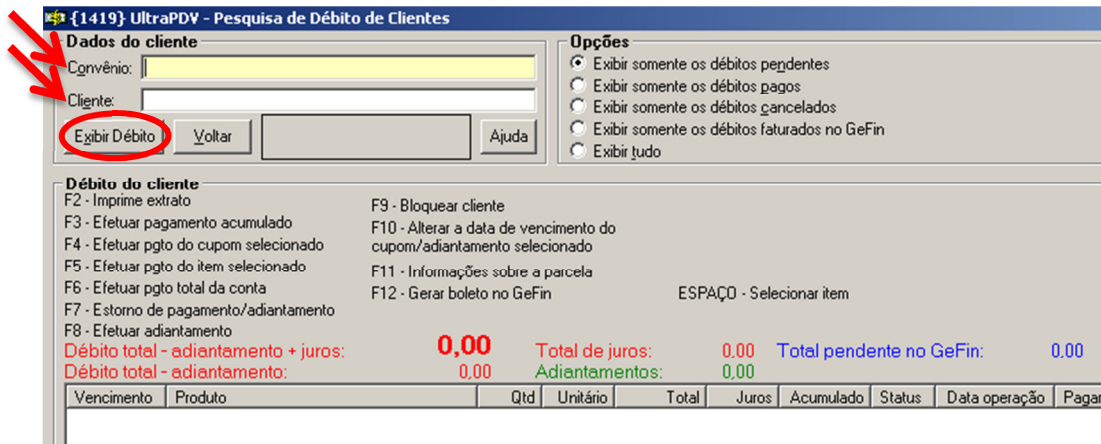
{1419} UltraPDV - Pesquisa de Débito de Clientes

Dados do cliente
Convênio:
Cliente:
Exibir Débito
Voltar
Ajuda

Opções
Exibir somente os débitos pendentes
Exibir somente os débitos pagos
Exibir somente os débitos cancelados
Exibir somente os débitos faturados no GeFin
Exibir tudo

Débito do cliente
F2 - Imprime extrato
F3 - Efetuar pagamento acumulado
F4 - Efetuar pgto do cupom selecionado
F5 - Efetuar pgto do item selecionado
F6 - Efetuar pgto total da conta
F7 - Estorno de pagamento/adiantamento
F8 - Efetuar adiantamento

F9 - Bloquear cliente
F10 - Alterar a data de vencimento do cupom/adiantamento selecionado
F11 - Informações sobre a parcela
F12 - Gerar boleto no GeFin

ESPAÇO - Selecionar item

Débito total - adiantamento + juros: 0,00
Débito total - adiantamento: 0,00
Total de juros: 0,00
Adiantamentos: 0,00
Total pendente no GeFin: 0.00

| Vencimento | Produto | Qtd | Unitário | Total | Juros | Acumulado | Status | Data operação | Pagar |
|---|---|---|---|---|---|---|---|---|---|